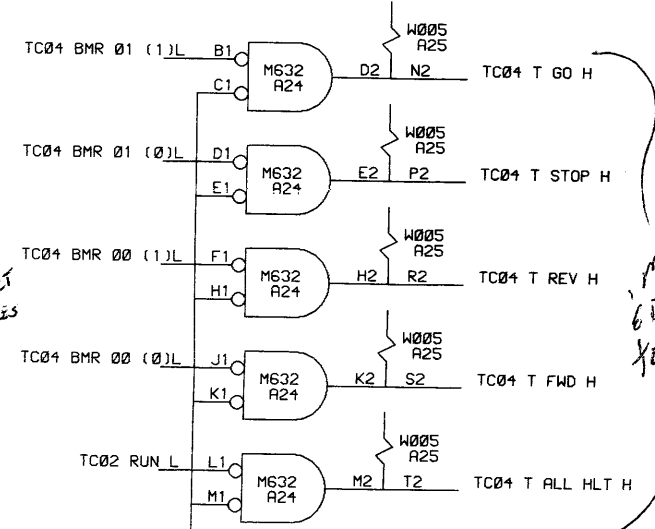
W005
A25

TC04 BMR 01 (1)L
B1
C1
M632
A24
D2
N2
TC04 T GO H

W005
A25

TC04 BMR 01 (0)L
D1
E1
M632
A24
E2
P2
TC04 T STOP H

W005
A25

TC04 BMR 00 (1)L
F1
H1
M632
A24
H2
R2
TC04 T REV H

W005
A25

TC04 BMR 00 (0)L
J1
K1
M632
A24
K2
S2
TC04 T FWD H

W005
A25

TC02 RUN L
L1
M1
M632
A24
M2
T2
TC04 T ALL HLT H

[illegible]
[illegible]